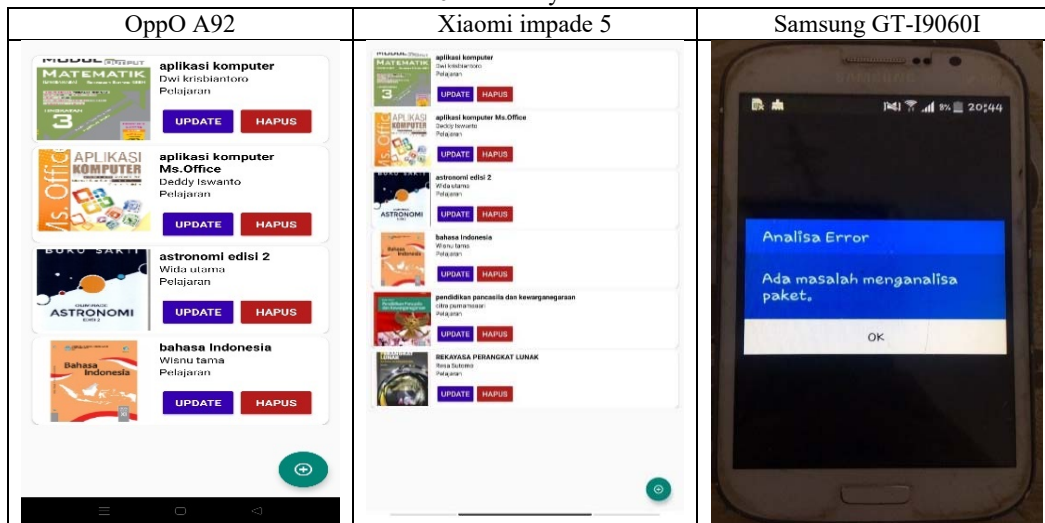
| OppO A92 | Xiaomi impade 5 | Samsung GT-I9060I |
|---|---|---|
| MATEMATIK 3 aplikasi komputer Dwi krisbiantoro Pelajaran UPDATE HAPUS APLIKASI KOMPUTER Ms. Office aplikasi komputer Ms.Office Deddy Iswanto Pelajaran UPDATE HAPUS BUKU SAKTI ASTRONOMI astronomi edisi 2 Wida utama Pelajaran UPDATE HAPUS Bahasa Indonesia bahasa Indonesia Wisnu tama Pelajaran UPDATE HAPUS | MATEMATIK 3 aplikasi komputer Dwi krisbiantoro Pelajaran UPDATE HAPUS APLIKASI KOMPUTER Ms. Office aplikasi komputer Ms.Office Deddy Iswanto Pelajaran UPDATE HAPUS ASTRONOMI astronomi edisi 2 Wida utama Pelajaran UPDATE HAPUS Bahasa Indonesia bahasa Indonesia Wisnu tama Pelajaran UPDATE HAPUS pendidikan pancasila dan kewarganegaraan citra purnamasari Pelajaran UPDATE HAPUS REKAYASA PERANGKAT LUNAK Rosa Sutomo Pelajaran UPDATE HAPUS | SAMSUNG 9% 20:44 Analisa Error Ada masalah menganalisa paket. OK |